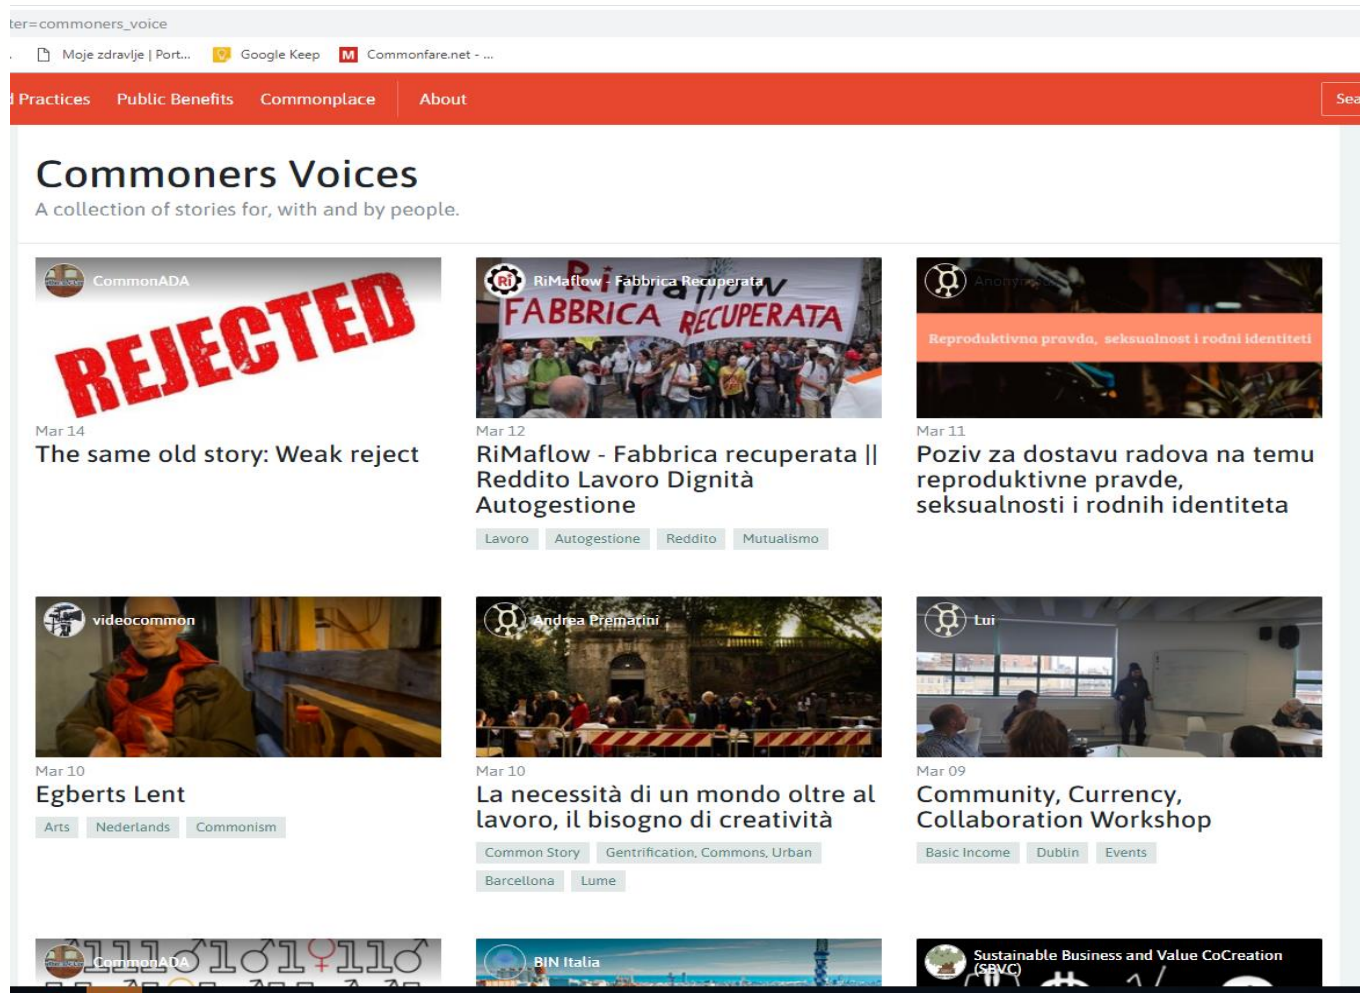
ter=commoners_voice

Moje zdravlje | Port... Google Keep Commonfare.net - ...

Practices Public Benefits Commonplace About Sea

Commoners Voices
A collection of stories for, with and by people.

CommonADA
REJECTED
Mar 14
The same old story: Weak reject

RiMaflow - Fabbrica Recuperata
FABBRICA RECUPERATA
Mar 12
RiMaflow - Fabbrica recuperata || Reddito Lavoro Dignità Autogestione
Lavoro Autogestione Reddito Mutualismo

Anonymous
Reproduktivna pravda, seksualnost i rodni identiteti
Mar 11
Poziv za dostavu radova na temu reproduktivne pravde, seksualnosti i rodnih identiteta

videocommon
Mar 10
Egberts Lent
Arts Nederlands Commonism

Andrea Prematini
Mar 10
La necessità di un mondo oltre al lavoro, il bisogno di creatività
Common Story Gentrification, Commons, Urban Barcellona Lume

Lui
Mar 09
Community, Currency, Collaboration Workshop
Basic Income Dublin Events

CommonADA

BIN Italia

Sustainable Business and Value CoCreation (SBVC)